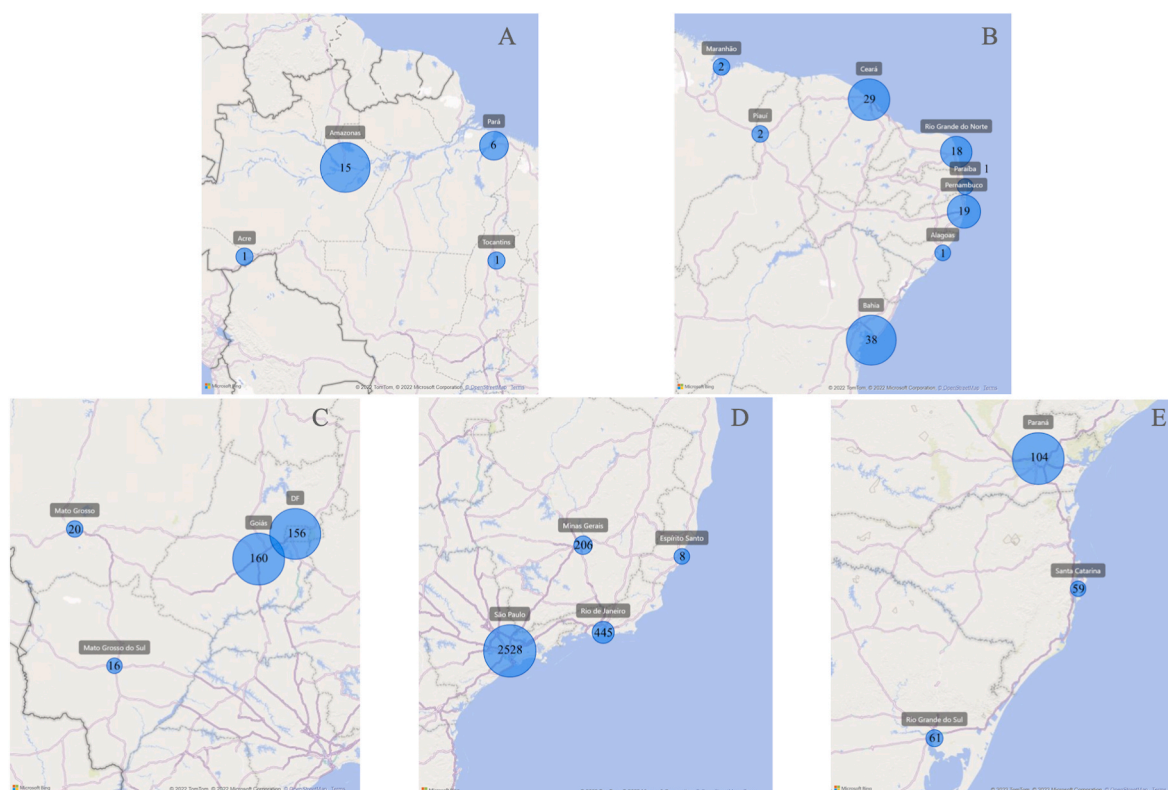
A

Amazonas
15

Pará
6

Acre
1

Tocantins
1

Microsoft Bing

© 2022 TomTom, © 2022 Microsoft Corporation, © OpenStreetMap Terms

B

Maranhão
2

Ceará
29

Piauí
2

Rio Grande do Norte
18

Paraíba
1

Pernambuco
19

Alagoas
1

Bahia
38

Microsoft Bing

© 2022 TomTom, © 2022 Microsoft Corporation, © OpenStreetMap Terms

C

Mato Grosso
20

DF
156

Goiás
160

Mato Grosso do Sul
16

Microsoft Bing

© 2022 TomTom, © 2022 Microsoft Corporation, © OpenStreetMap Terms

D

Minas Gerais
206

Espírito Santo
8

São Paulo
2528

Rio de Janeiro
445

Microsoft Bing

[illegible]

E

Paraná
104

Santa Catarina
59

Rio Grande do Sul
61

Microsoft Bing

© 2022 TomTom, © 2022 Microsoft Corporation, © OpenStreetMap Terms